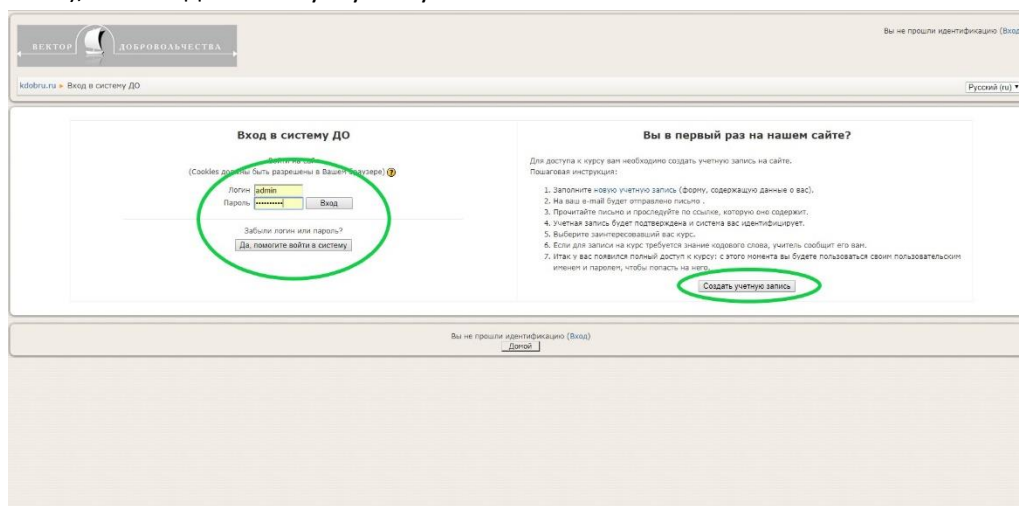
ВЕКТОР ДОБРОВОЛЬЧЕСТВА

Вы не прошли идентификацию (Вход

kdobru.ru ► Вход в систему ДО

Русский (ru) ▼

Вход в систему ДО

Войти на сайт
(Cookies должны быть разрешены в Вашем браузере) ?

Логин admin
Пароль ••••••••••
Вход

Забыли логин или пароль?
Да, помогите войти в систему

Вы в первый раз на нашем сайте?

Для доступа к курсу вам необходимо создать учетную запись на сайте.
Пошаговая инструкция:

1. Заполните новую учетную запись (форму, содержащую данные о вас).
2. На ваш e-mail будет отправлено письмо .
3. Прочитайте письмо и проследуйте по ссылке, которую оно содержит.
4. Учетная запись будет подтверждена и система вас идентифицирует.
5. Выберите заинтересовавший вас курс.
6. Если для записи на курс требуется знание кодового слова, учитель сообщит его вам.
7. Итак у вас появился полный доступ к курсу; с этого момента вы будете пользоваться своим пользовательским именем и паролем, чтобы попасть на него.

Создать учетную запись

Вы не прошли идентификацию (Вход)
Домой